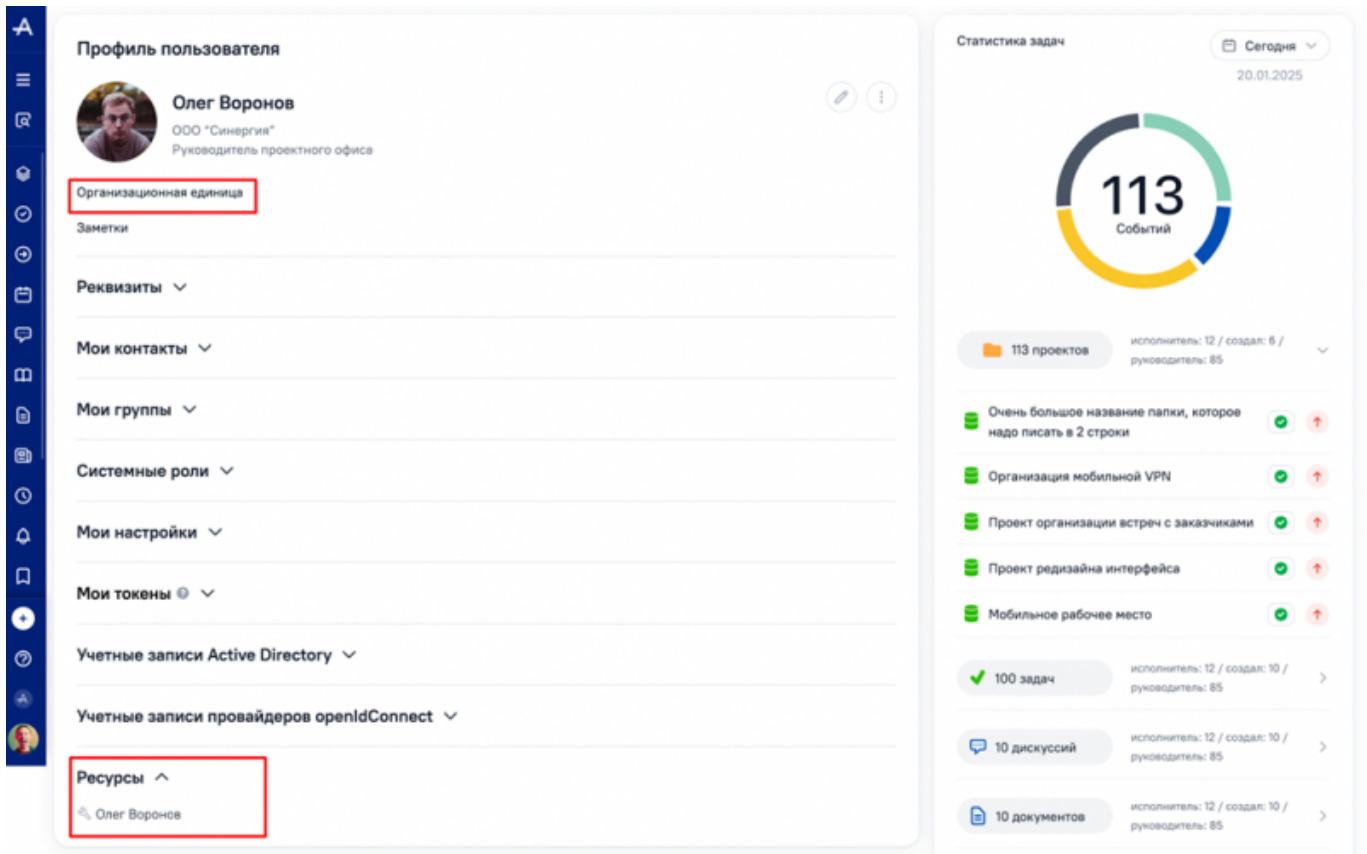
Профиль пользователя

Олег Воронов
ООО "Синергия"
Руководитель проектного офиса

Организационная единица

Заметки

Реквизиты

Мои контакты

Мои группы

Системные роли

Мои настройки

Мои токены

Учетные записи Active Directory

Учетные записи провайдеров openIdConnect

Ресурсы

Олег Воронов

Статистика задач

Сегодня

20.01.2025

113
Событий

113 проектов
исполнитель: 12 / создал: 6 / руководитель: 85

Очень большое название папки, которое надо писать в 2 строки

Организация мобильной VPN

Проект организации встреч с заказчиками

Проект редизайна интерфейса

Мобильное рабочее место

100 задач
исполнитель: 12 / создал: 10 / руководитель: 85

10 дискуссий
исполнитель: 12 / создал: 10 / руководитель: 85

10 документов
исполнитель: 12 / создал: 10 / руководитель: 85